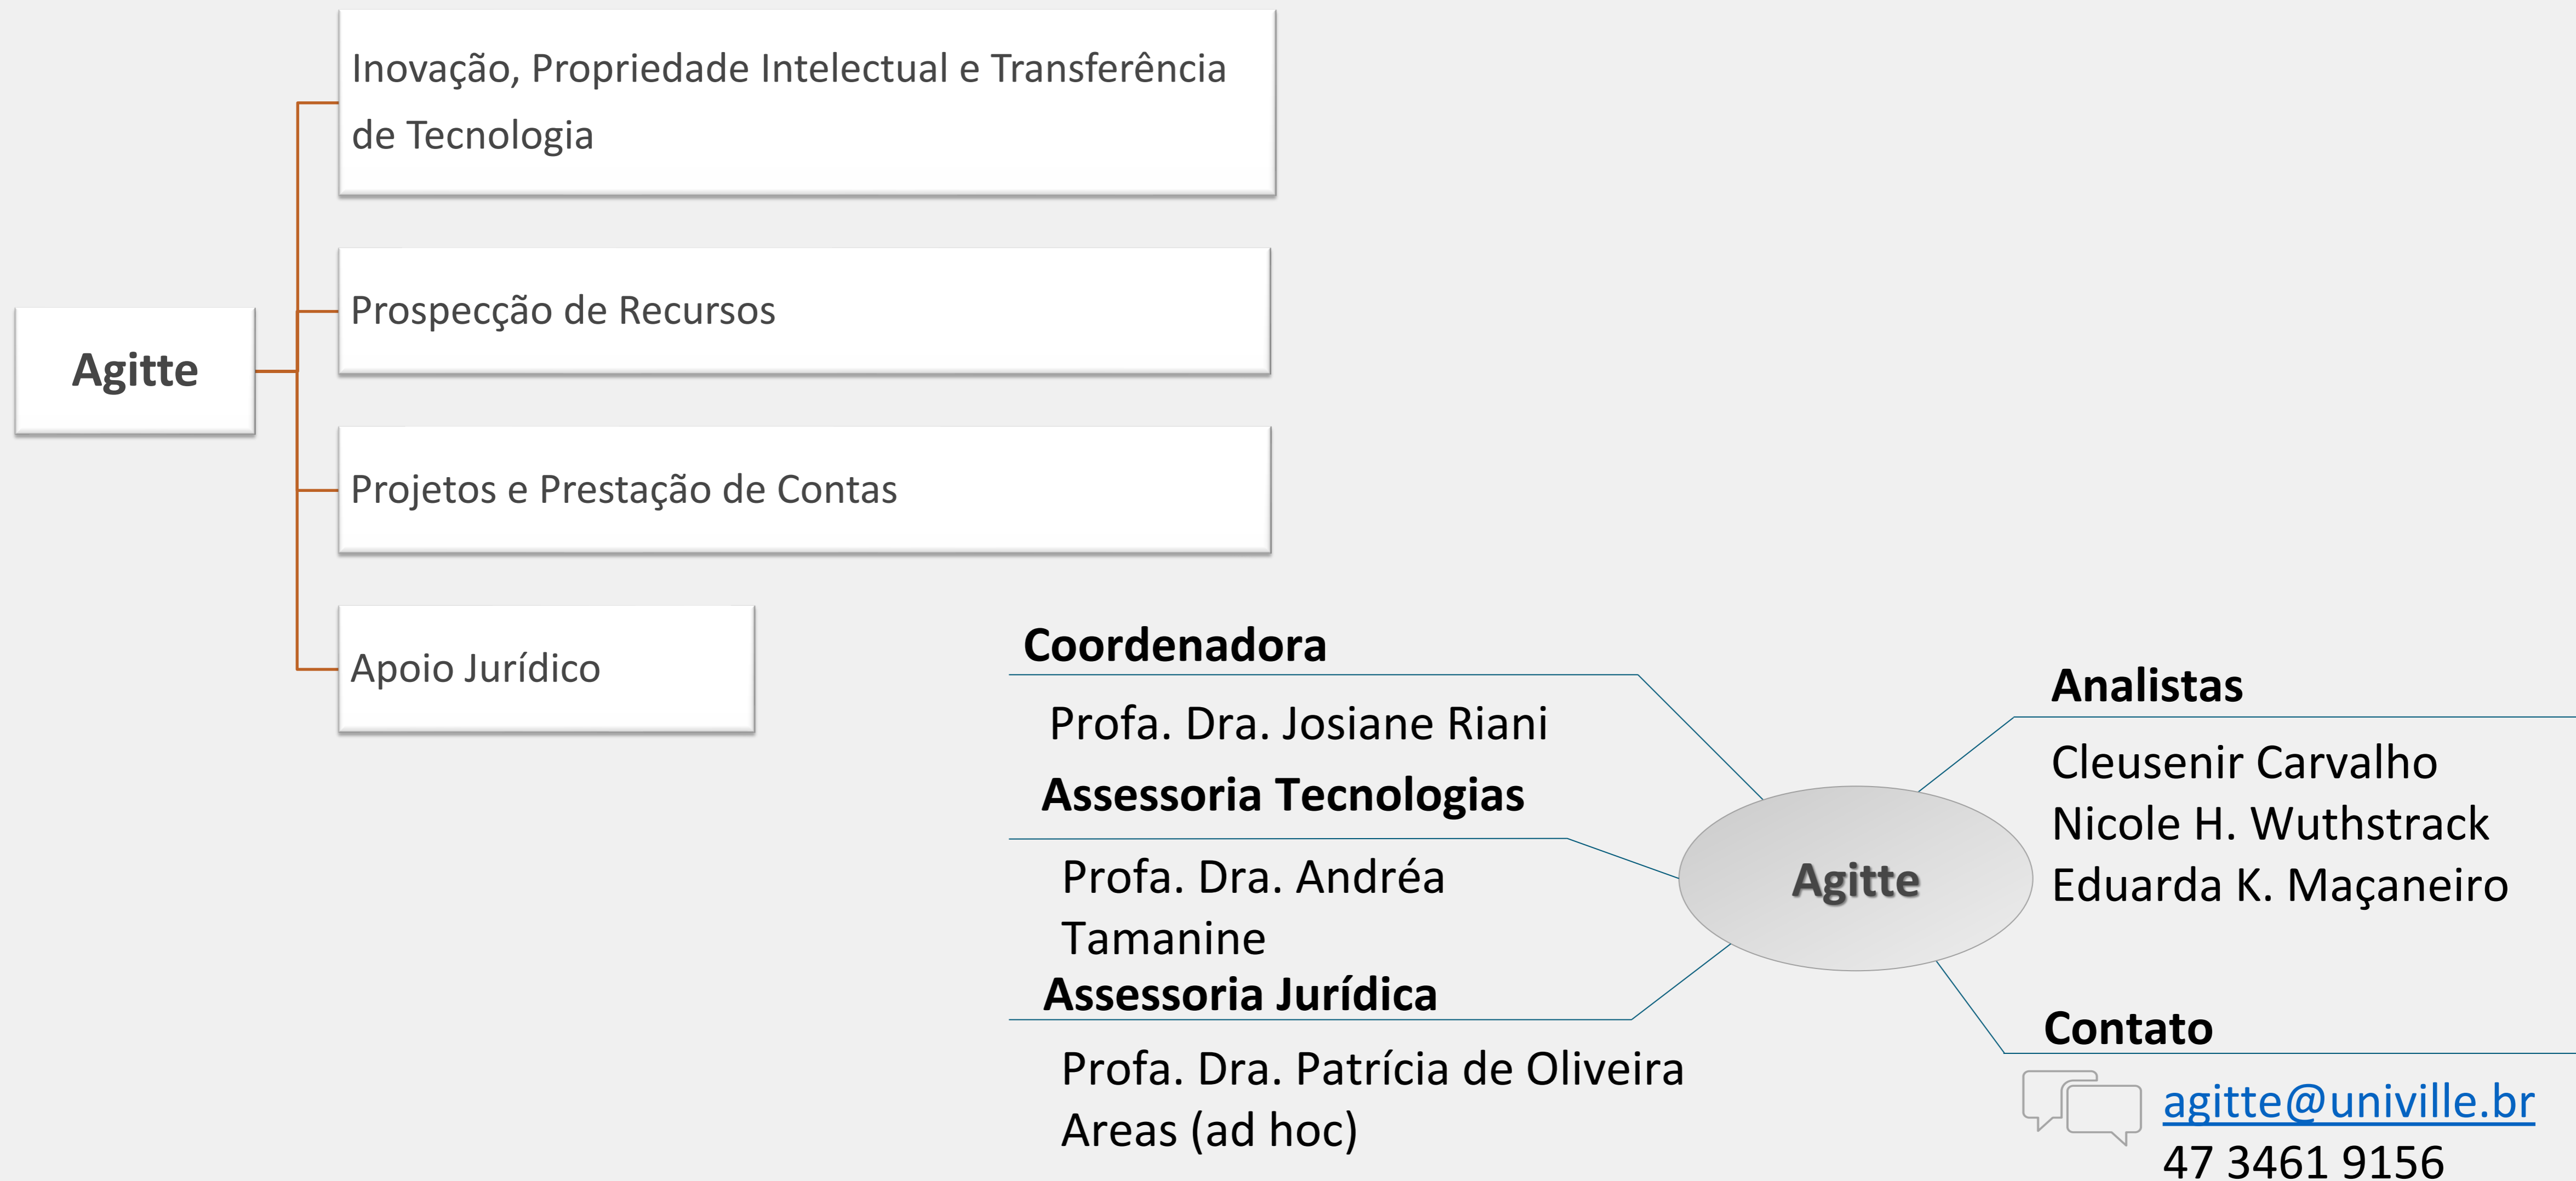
Agitte

Inovação, Propriedade Intelectual e Transferência de Tecnologia

Prospecção de Recursos

Projetos e Prestação de Contas

Apoio Jurídico

Coordenadora

Profa. Dra. Josiane Riani

Assessoria Tecnologias

Profa. Dra. Andréa Tamanine

Assessoria Jurídica

Profa. Dra. Patrícia de Oliveira Areas (ad hoc)

Agitte

Analistas

Cleusenir Carvalho
Nicole H. Wuthstrack
Eduarda K. Maçaneiro

Contato

agitte@univille.br
47 3461 9156